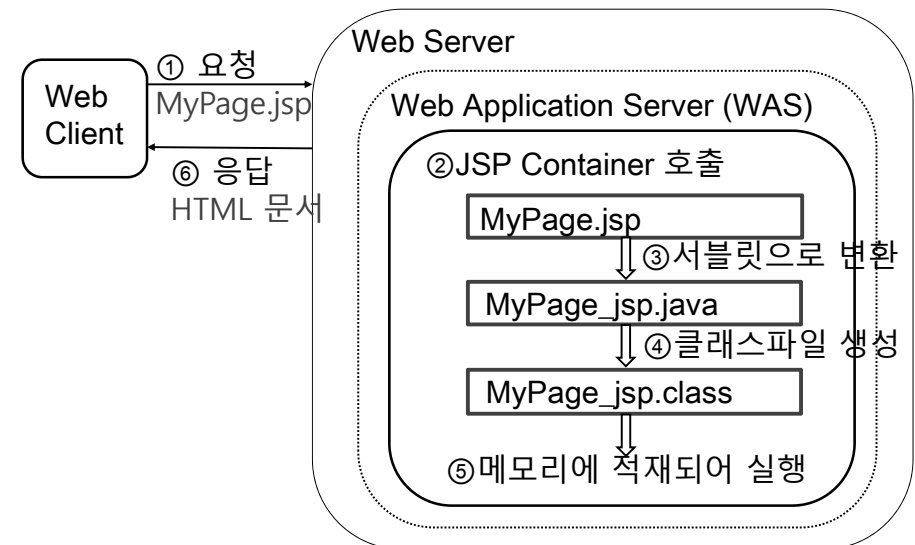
Web Client

① 요청
MyPage.jsp

⑥ 응답
HTML 문서

Web Server

Web Application Server (WAS)

②JSP Container 호출

MyPage.jsp

③서블릿으로 변환

MyPage_jsp.java

④클래스파일 생성

MyPage_jsp.class

⑤메모리에 적재되어 실행